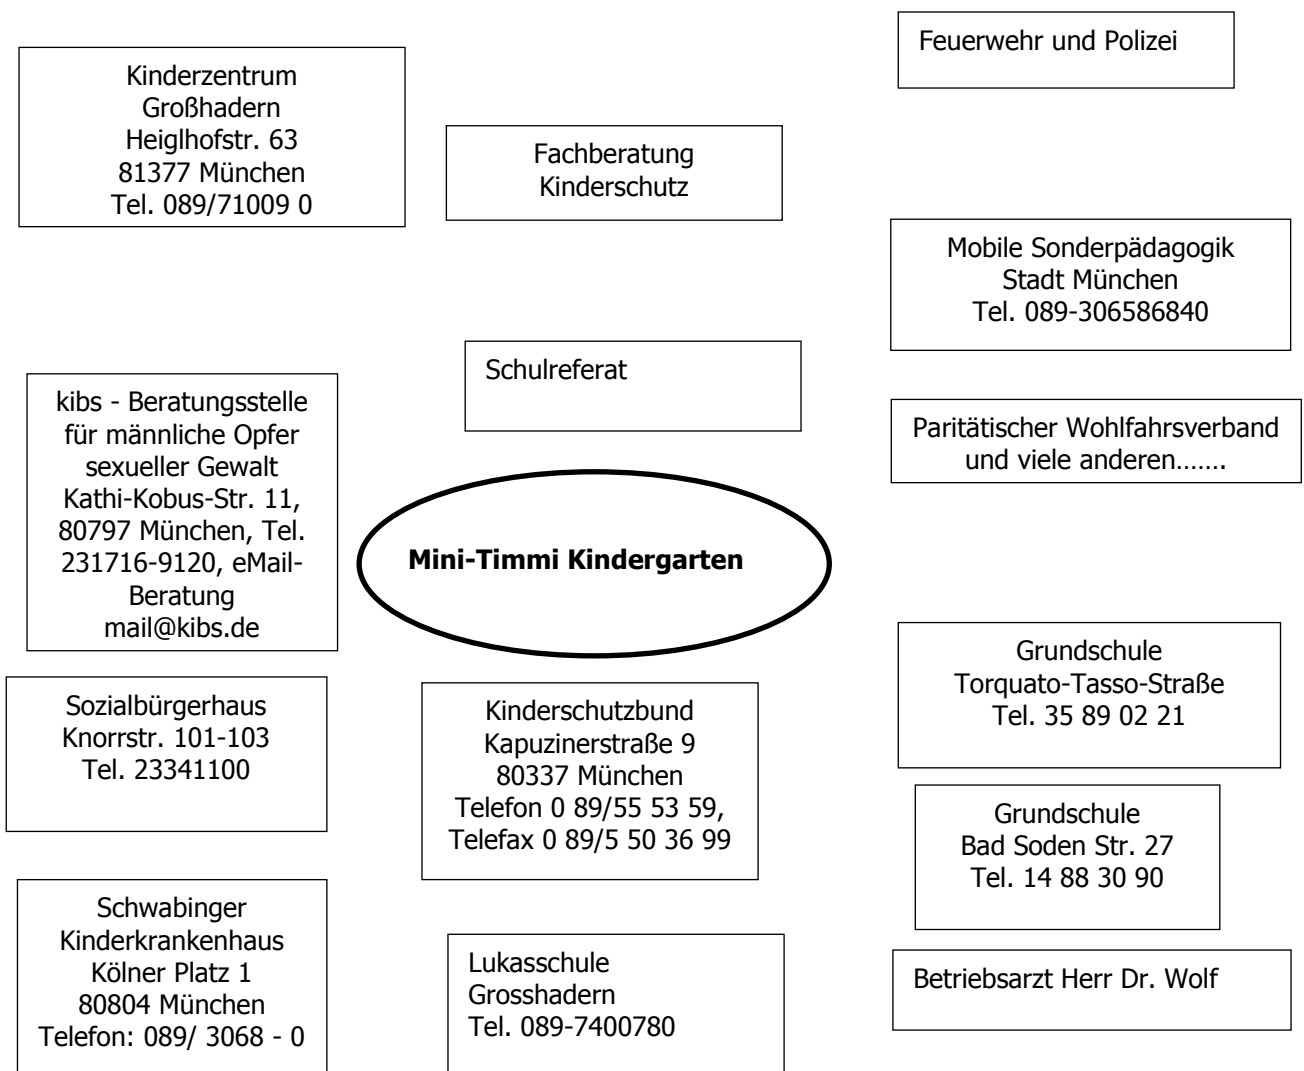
Kinderzentrum
Großhadern
Heiglhofstr. 63
81377 München
Tel. 089/71009 0

Fachberatung
Kinderschutz

Feuerwehr und Polizei

Mobile Sonderpädagogik
Stadt München
Tel. 089-306586840

Schulreferat

kibs - Beratungsstelle für männliche Opfer sexueller Gewalt Kathi-Kobus-Str. 11, 80797 München, Tel. 231716-9120, eMail-Beratung mail@kibs.de

Paritätischer Wohlfahrsverband
und viele anderen…….

Mini-Timmi Kindergarten

Grundschule
Torquato-Tasso-Straße
Tel. 35 89 02 21

Sozialbürgerhaus
Knorrstr. 101-103
Tel. 23341100

Kinderschutzbund
Kapuzinerstraße 9
80337 München
Telefon 0 89/55 53 59,
Telefax 0 89/5 50 36 99

Grundschule
Bad Soden Str. 27
Tel. 14 88 30 90

Schwabinger
Kinderkrankenhaus
Kölner Platz 1
80804 München
Telefon: 089/ 3068 - 0

Lukasschule
Grosshadern
Tel. 089-7400780

Betriebsarzt Herr Dr. Wolf